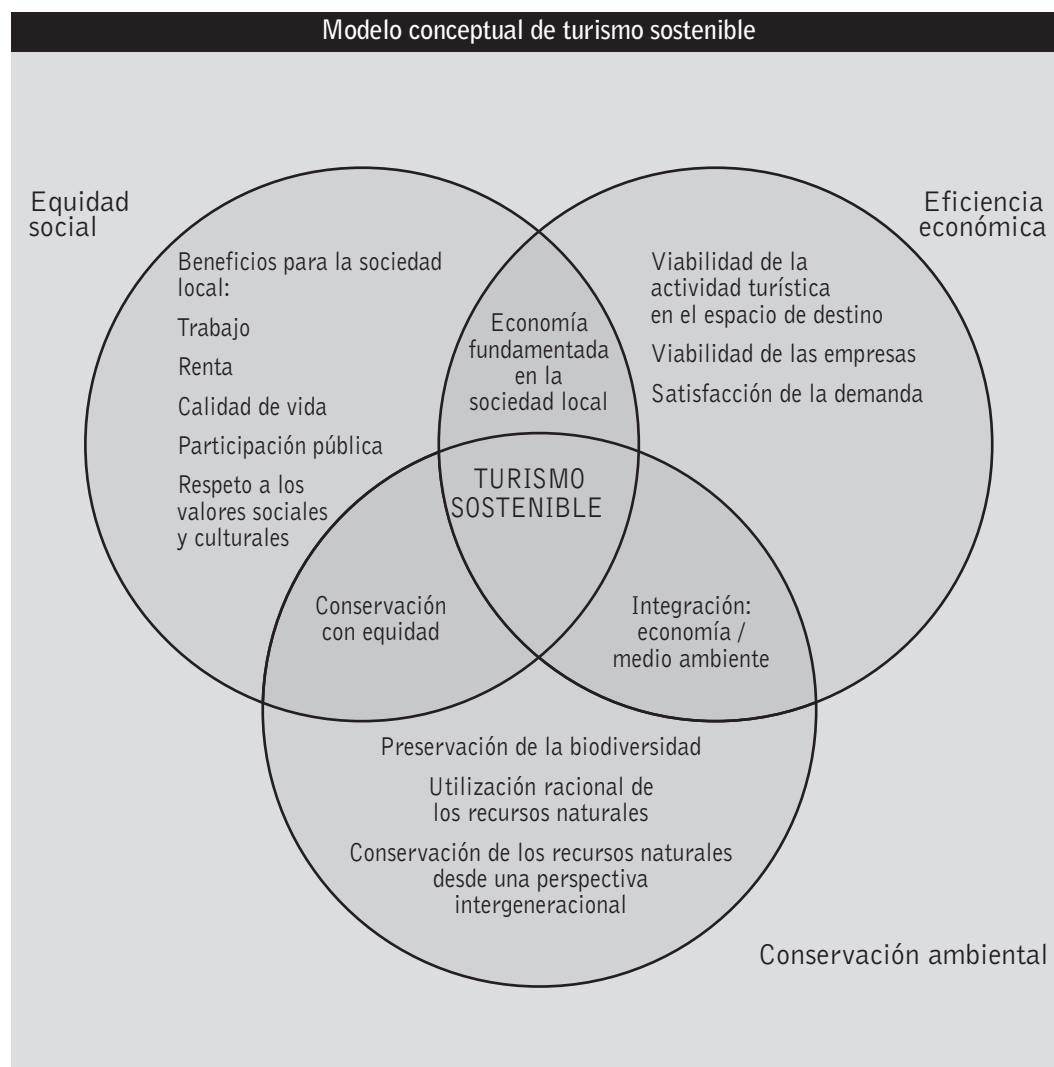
Modelo conceptual de turismo sostenible

Equidad social

Eficiencia económica

Beneficios para la sociedad local:

Trabajo

Renta

Calidad de vida

Participación pública

Respeto a los valores sociales y culturales

Economía fundamentada en la sociedad local

Viabilidad de la actividad turística en el espacio de destino

Viabilidad de las empresas

Satisfacción de la demanda

TURISMO SOSTENIBLE

Conservación con equidad

Integración: economía / medio ambiente

Preservación de la biodiversidad

Utilización racional de los recursos naturales

Conservación de los recursos naturales desde una perspectiva intergeneracional

Conservación ambiental